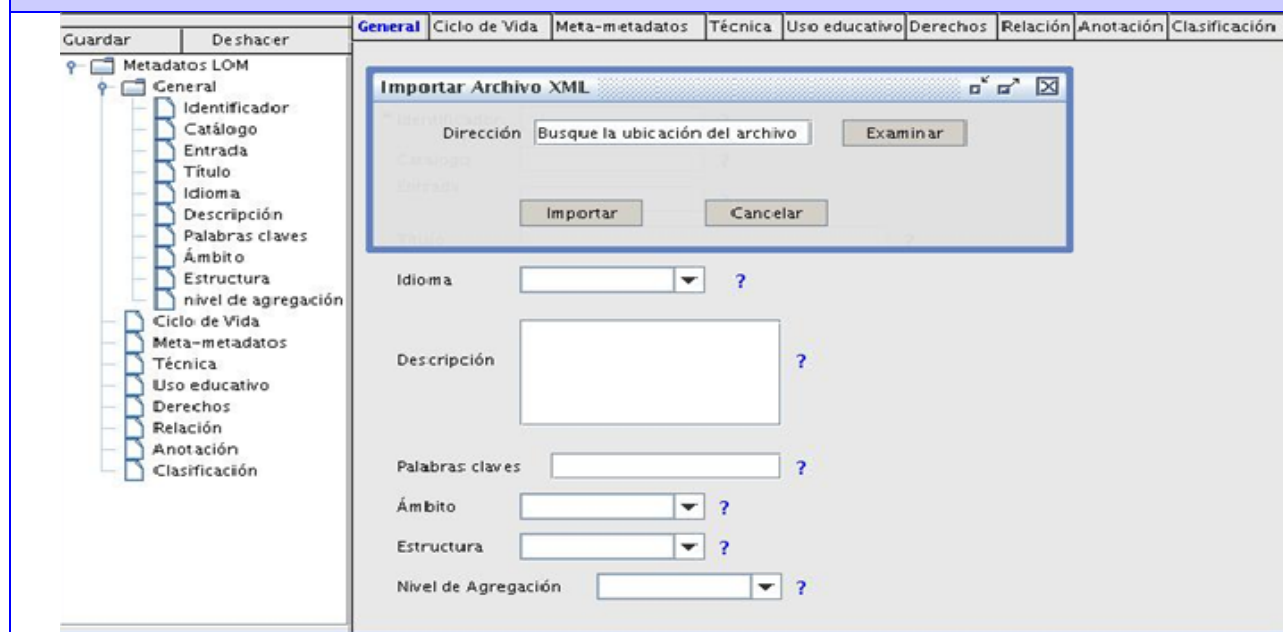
Guardar Deshacer

Metadatos LOM
General
Identificador
Catálogo
Entrada
Título
Idioma
Descripción
Palabras claves
Ámbito
Estructura
nivel de agregación
Ciclo de Vida
Meta-metadatos
Técnica
Uso educativo
Derechos
Relación
Anotación
Clasificación

General | Ciclo de Vida | Meta-metadatos | Técnica | Uso educativo | Derechos | Relación | Anotación | Clasificación

Importar Archivo XML

Dirección Busque la ubicación del archivo Examinar

Importar Cancelar

Idioma ?

Descripción ?

Palabras claves ?

Ámbito ?

Estructura ?

Nivel de Agregación ?